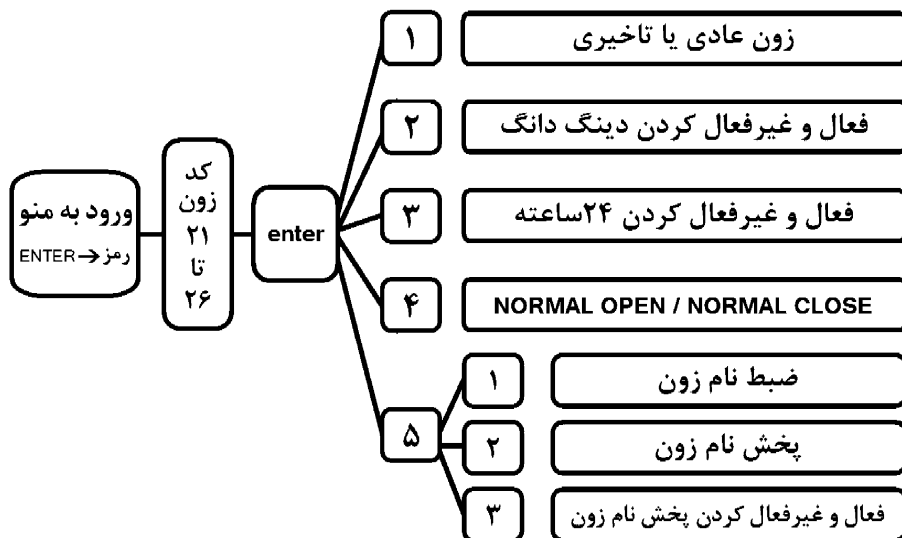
ورود به منو
رمز ← ENTER

کد
زون
۲۱
تا
۲۶

enter

۱
زون عادی یا تاخیری

۲
فعال و غیرفعال کردن دینگ دانگ

۳
فعال و غیرفعال کردن ۲۴ساعته

۴
NORMAL OPEN / NORMAL CLOSE

۵

۱
ضبط نام زون

۲
پخش نام زون

۳
فعال و غیرفعال کردن پخش نام زون